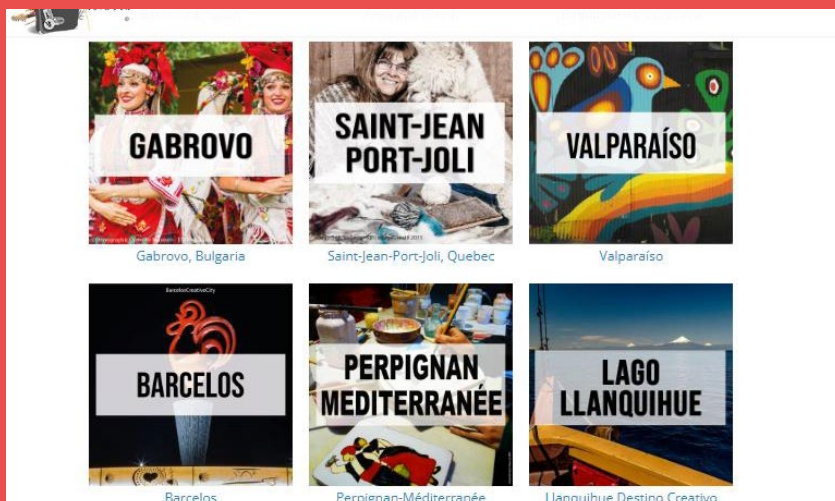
GABROVO

Gabrovo, Bulgaria

SAINT-JEAN PORT-JOLI

Saint-Jean-Port-Joli, Quebec

VALPARAÍSO

Valparaíso

BarcelosCreativeCity

BARCELOS

Barcelos

PERPIGNAN MEDITERRANÉE

Perpignan-Méditerranée

LAGO LLANQUIHUE

Llanquihue Destino Creativo